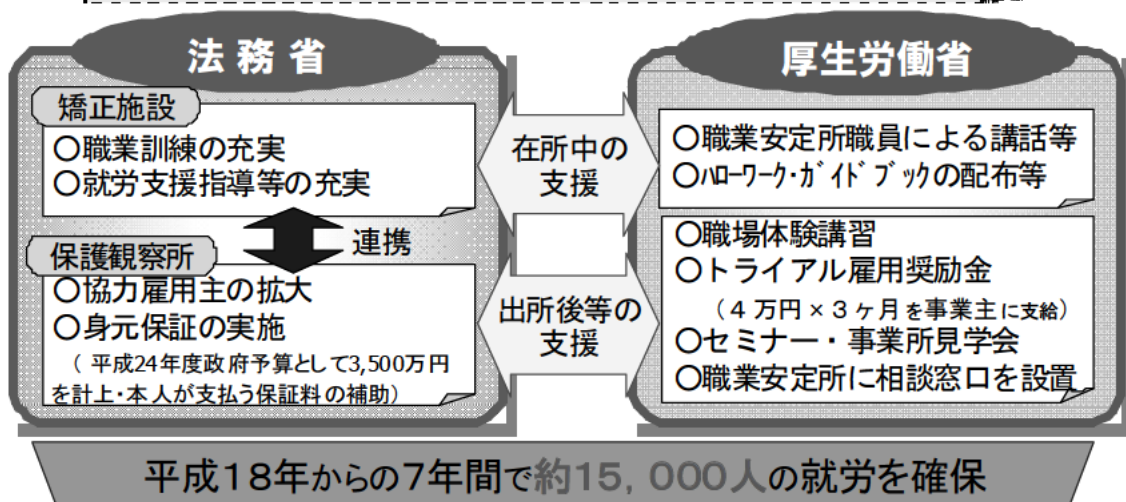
法務省

矯正施設
○職業訓練の充実
○就労支援指導等の充実

連携

保護観察所
○協力雇用主の拡大
○身元保証の実施
（平成24年度政府予算として3,500万円を計上・本人が支払う保証料の補助）

在所中の支援

出所後等の支援

厚生労働省

○職業安定所職員による講話等
○ﾊﾛｰﾜｰｸ･ｶﾞｲﾄﾞﾌﾞｯｸの配布等

○職場体験講習
○トライアル雇用奨励金
（４万円×３ヶ月を事業主に支給）
○セミナー・事業所見学会
○職業安定所に相談窓口を設置

平成18年からの7年間で約15，000人の就労を確保